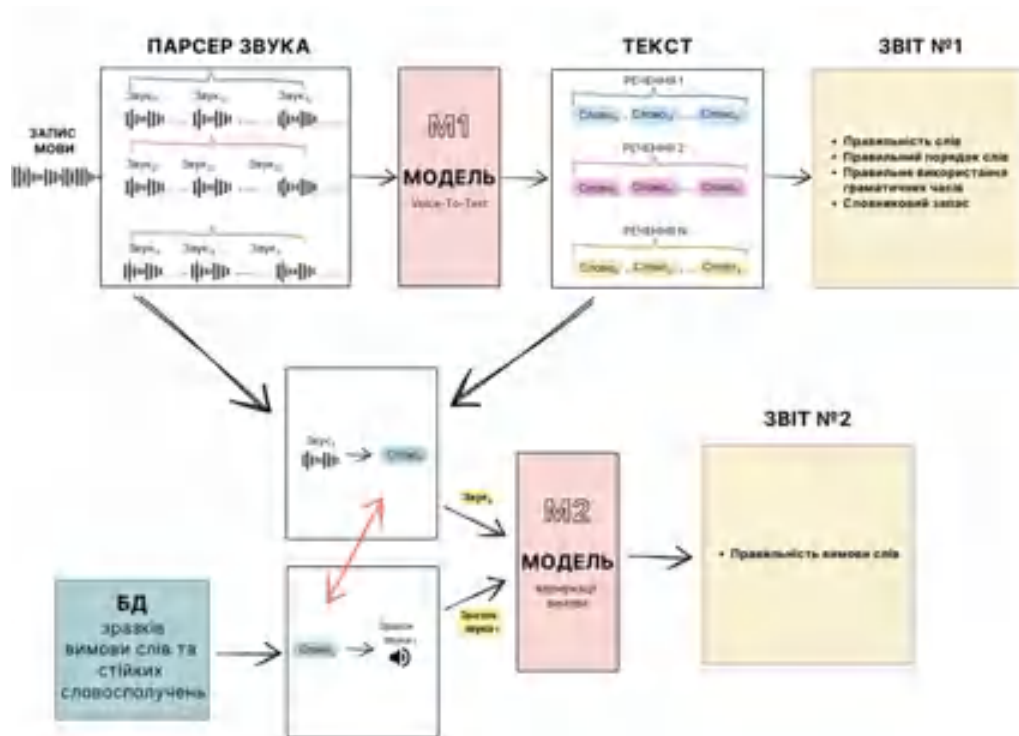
ПАРСЕР ЗВУКА

ТЕКСТ

ЗВІТ №1

ЗАПИС МОВИ

Звук₁₁ Звук₁₂ Звук₁ₙ

Звук₂₁ Звук₂₂ Звук₂ₙ

Звук₁ Звук₂ Звук₃

M1

МОДЕЛЬ

Voice-To-Text

РЕЧЕННЯ 1

Слово₁ Слово₂ Слово₃

РЕЧЕННЯ 2

Слово₁ Слово₂ Слово₃

РЕЧЕННЯ N

Слово₁ Слово₂ Слово₃

• Правильність слів
• Правильний порядок слів
• Правильне використання граматичних часів
• Словниковий запас

Звук₁ Слово₁

Звук₁

ЗВІТ №2

M2

МОДЕЛЬ

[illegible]

• Правильність вимови слів

БД

зразків вимови слів та стійких словосполучень

Слово₁

Зразок звуку₁

Зразок звуку₁